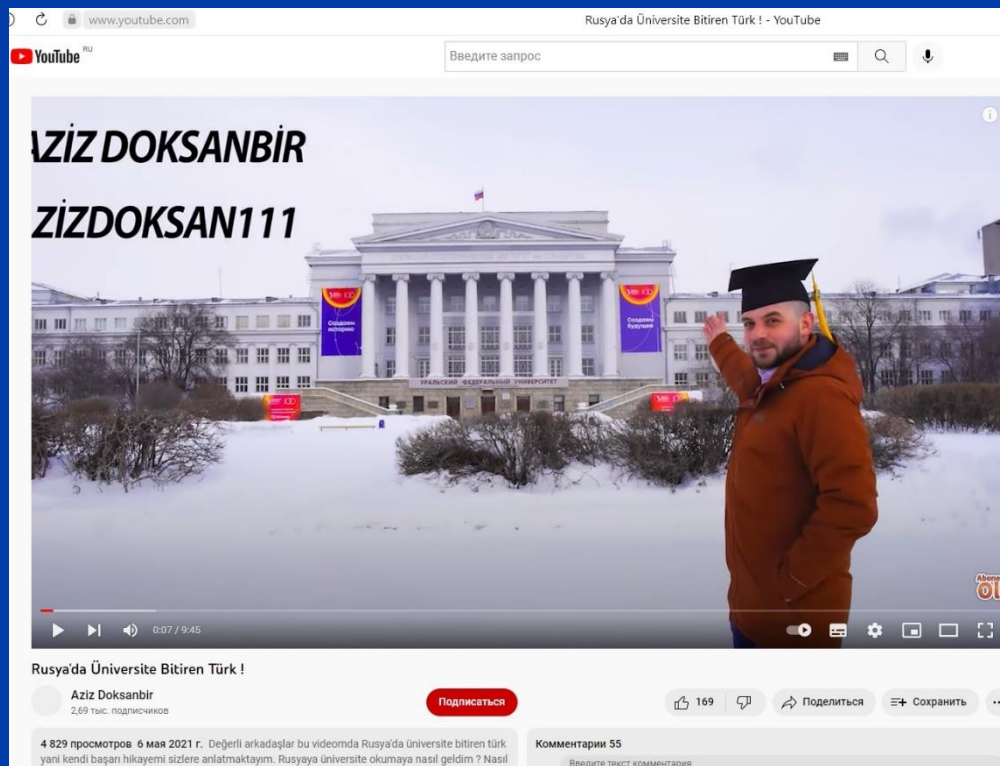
www.youtube.com

Rusya'da Üniversite Bitiren Türk ! - YouTube

YouTube RU

Введите запрос

ZİZ DOKSANBİR

ZİZDOKSAN111

УРАЛЬСКИЙ ФЕДЕРАЛЬНЫЙ УНИВЕРСИТЕТ

Создаём историю

Создаём будущее

Abone Ol

0:07 / 9:45

Rusya'da Üniversite Bitiren Türk !

Aziz Doksanbir
2,69 тыс. подписчиков

Подписаться

169

Поделиться

Сохранить

4 829 просмотров 6 мая 2021 г. Değerli arkadaşlar bu videomda Rusya'da üniversite bitiren türk yani kendi başarı hikayemi sizlere anlatmaktayım. Rusyaya üniversite okumaya nasil geldim ? Nasil

Комментарии 55

Введите текст комментария